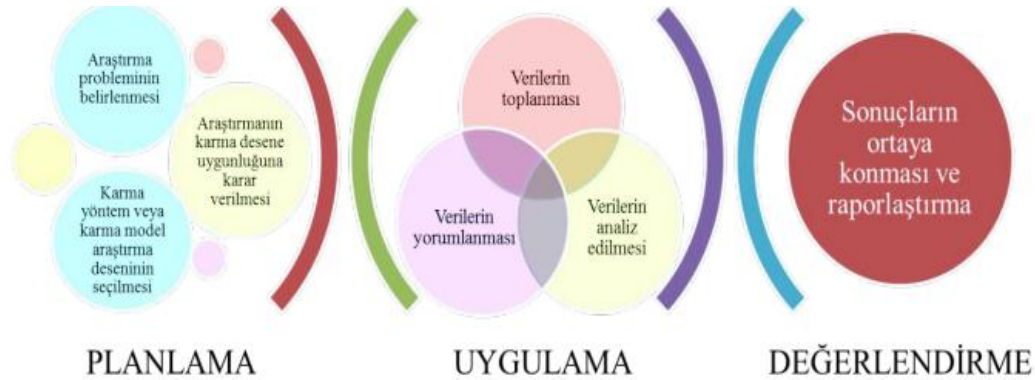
Araştırma probleminin belirlenmesi

Araştırmanın karma desene uygunluğuna karar verilmesi

Karma yöntem veya karma model araştırma deseninin seçilmesi

Verilerin toplanması

Verilerin yorumlanması

Verilerin analiz edilmesi

Sonuçların ortaya konması ve raporlaştırma

PLANLAMA

UYGULAMA

DEĞERLENDİRME